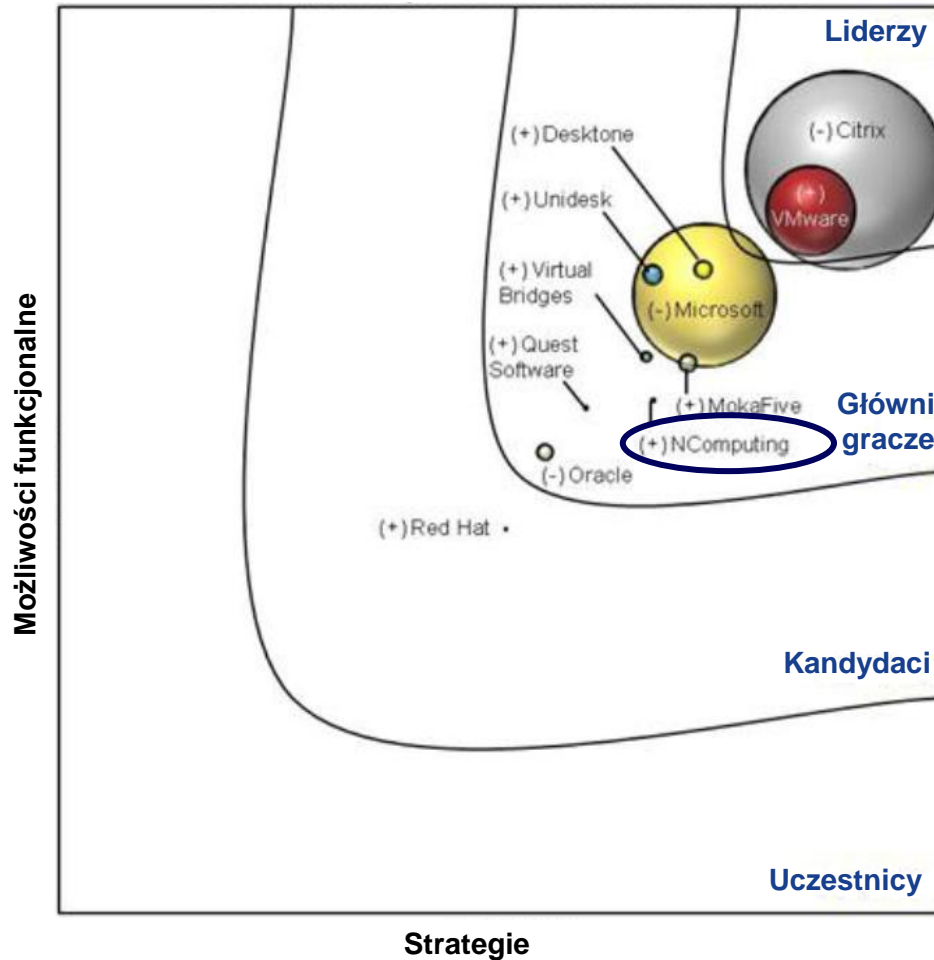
Liderzy

(-) Citrix

(+) VMware

(+) Desktone

(+) Unidesk

(+) Virtual Bridges

(-) Microsoft

(+) Quest Software

(+) MokaFive

Główni gracze

(+) NComputing

(-) Oracle

(+) Red Hat

Możliwości funkcjonalne

Kandydaci

Uczestnicy

Strategie